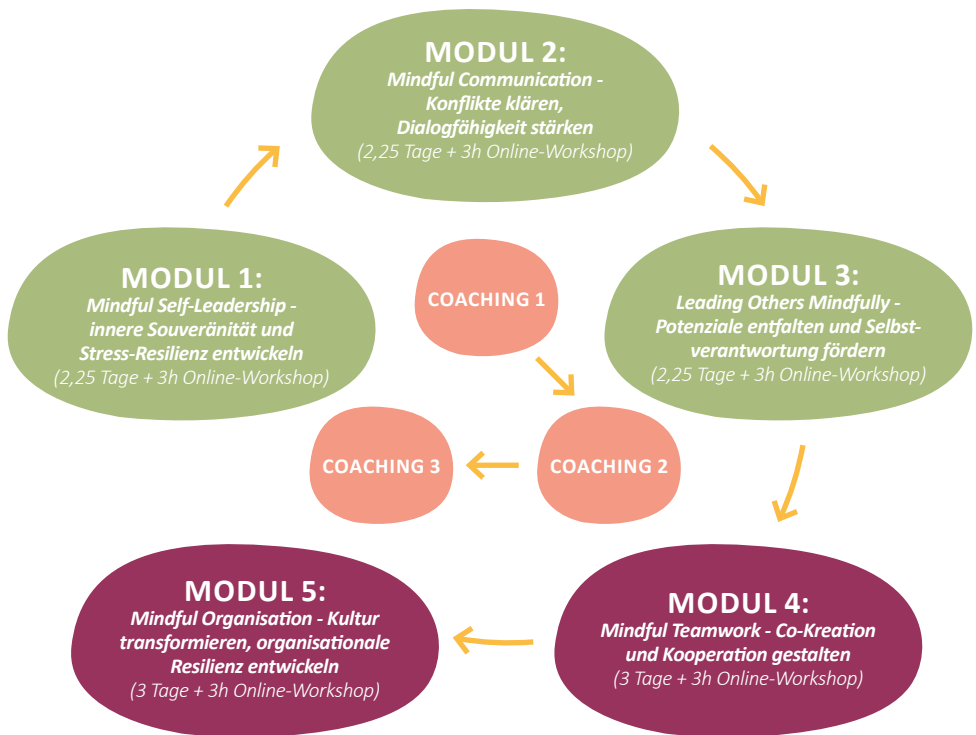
MODUL 2:
Mindful Communication - Konflikte klären, Dialogfähigkeit stärken
(2,25 Tage + 3h Online-Workshop)

MODUL 1:
Mindful Self-Leadership - innere Souveränität und Stress-Resilienz entwickeln
(2,25 Tage + 3h Online-Workshop)

COACHING 1

MODUL 3:
Leading Others Mindfully - Potenziale entfalten und Selbstverantwortung fördern
(2,25 Tage + 3h Online-Workshop)

COACHING 3

COACHING 2

MODUL 5:
Mindful Organisation - Kultur transformieren, organisationale Resilienz entwickeln
(3 Tage + 3h Online-Workshop)

MODUL 4:
Mindful Teamwork - Co-Kreation und Kooperation gestalten
(3 Tage + 3h Online-Workshop)